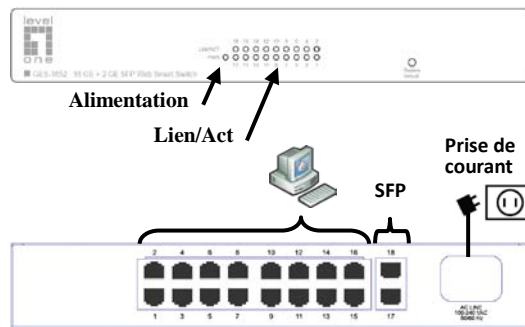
level one

GES-1652 16 GE + 2 GE SFP Web Smart Switch

LNK/ACT
PWR

Restore Default

Alimentation

Lien/Act

Prise de courant

SFP

2 4 6 8 10 12 14 16 18

1 3 5 7 9 11 13 15 17

AC LINE 100-240 VAC 50/60 Hz